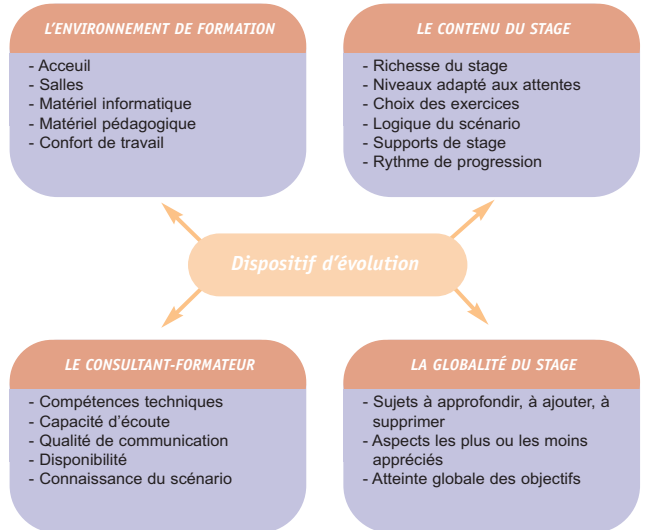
L'ENVIRONNEMENT DE FORMATION

- Acceuil
- Salles
- Matériel informatique
- Matériel pédagogique
- Confort de travail

LE CONTENU DU STAGE

- Richesse du stage
- Niveaux adapté aux attentes
- Choix des exercices
- Logique du scénario
- Supports de stage
- Rythme de progression

Dispositif d'évolution

LE CONSULTANT-FORMATEUR

- Compétences techniques
- Capacité d'écoute
- Qualité de communication
- Disponibilité
- Connaissance du scénario

LA GLOBALITÉ DU STAGE

- Sujets à approfondir, à ajouter, à supprimer
- Aspects les plus ou les moins appréciés
- Atteinte globale des objectifs